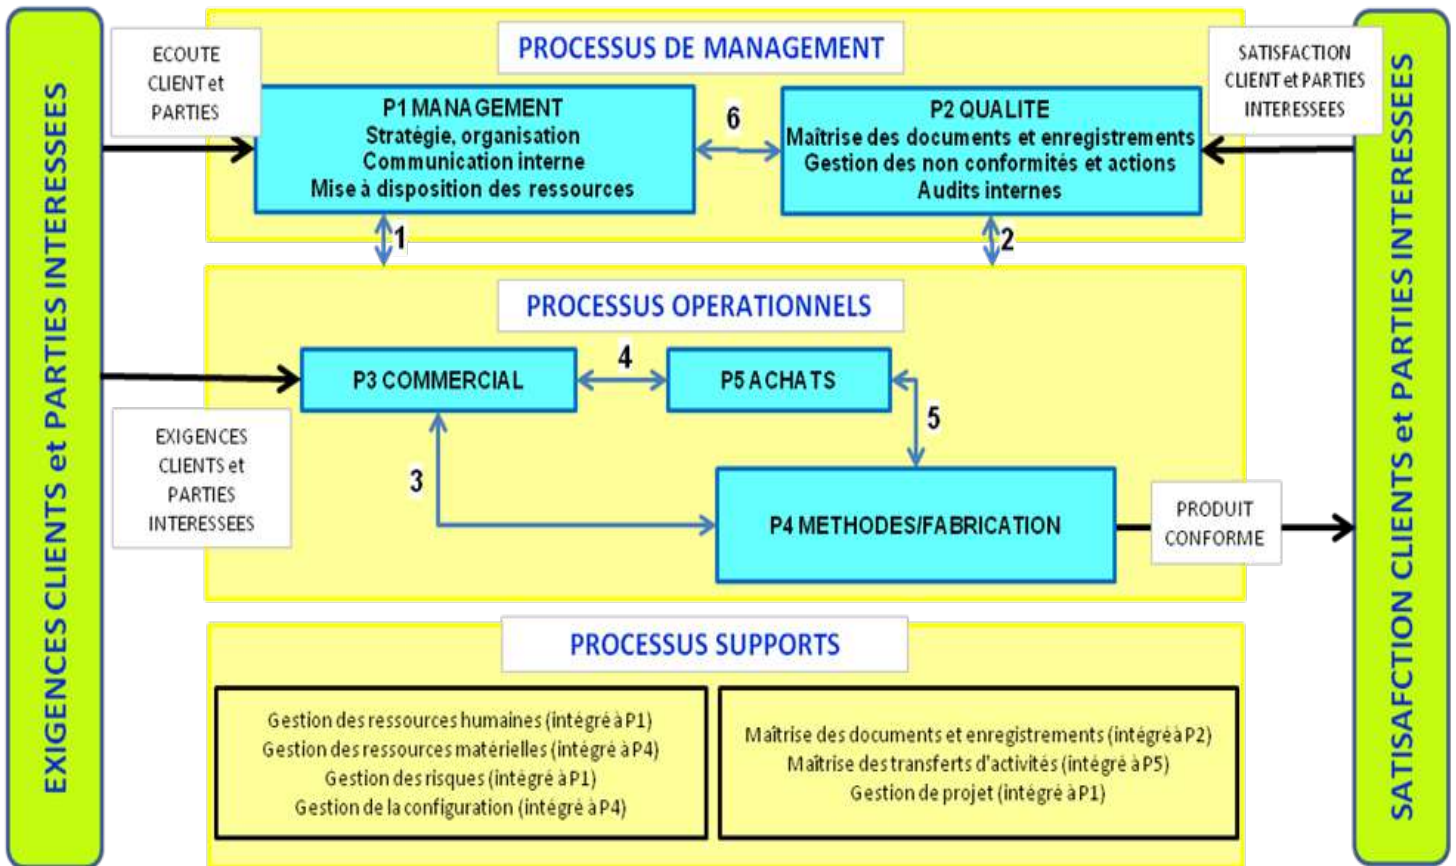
EXIGENCES CLIENTS et PARTIES INTERESSEES

ECOUTE CLIENT et PARTIES

PROCESSUS DE MANAGEMENT

P1 MANAGEMENT
Stratégie, organisation
Communication interne
Mise à disposition des ressources

6

P2 QUALITE
Maîtrise des documents et enregistrements
Gestion des non conformités et actions
Audits internes

SATISFACTION CLIENT et PARTIES INTERESSEES

1

2

PROCESSUS OPERATIONNELS

P3 COMMERCIAL

4

P5 ACHATS

5

EXIGENCES CLIENTS et PARTIES INTERESSEES

3

P4 METHODES/FABRICATION

PRODUIT CONFORME

PROCESSUS SUPPORTS

Gestion des ressources humaines (intégré à P1)
Gestion des ressources matérielles (intégré à P4)
Gestion des risques (intégré à P1)
Gestion de la configuration (intégré à P4)

Maîtrise des documents et enregistrements (intégré à P2)
Maîtrise des transferts d'activités (intégré à P5)
Gestion de projet (intégré à P1)

SATISAFCTION CLIENTS et PARTIES INTERESSEES